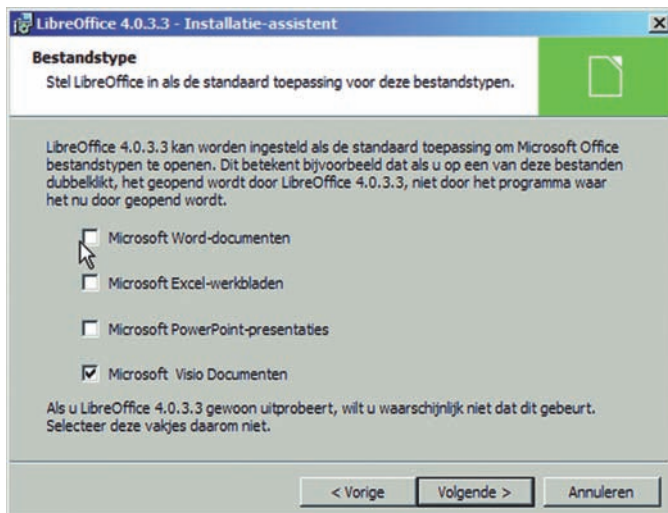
LibreOffice 4.0.3.3 - Installatie-assistent

Bestandstype
Stel LibreOffice in als de standaard toepassing voor deze bestandstypen.

LibreOffice 4.0.3.3 kan worden ingesteld als de standaard toepassing om Microsoft Office bestandstypen te openen. Dit betekent bijvoorbeeld dat als u op een van deze bestanden dubbelklikt, het geopend wordt door LibreOffice 4.0.3.3, niet door het programma waar het nu door geopend wordt.

Microsoft Word-documenten

Microsoft Excel-werkbladen

Microsoft PowerPoint-presentaties

Microsoft Visio Documenten

Als u LibreOffice 4.0.3.3 gewoon uitprobeert, wilt u waarschijnlijk niet dat dit gebeurt. Selecteer deze vakjes daarom niet.

< Vorige
Volgende >
Annuleren